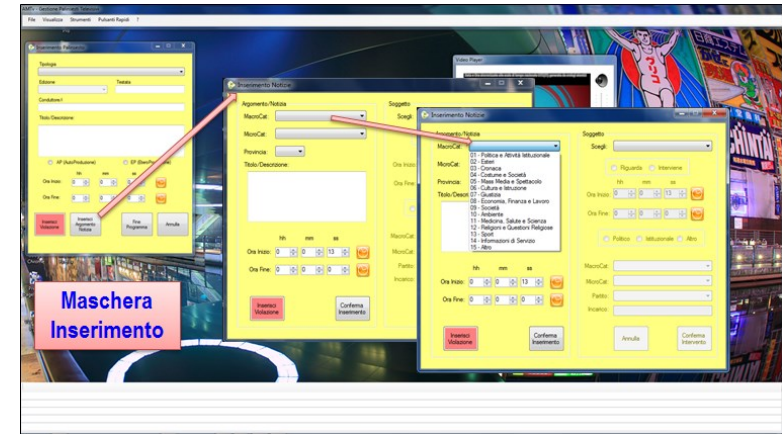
SMTV - Gestione Palinsesti Televisivi
File Visualizza Strumenti Pulsanti Rapidi ?

Inserimento Palinsesto
Tipologia
Edizione
Testata
Conduttore/i
Titolo/Descrizione
AP (AutoProduzione)
EP (EteroProduzione)
hh mm ss
Ora Inizio: 0 0 0
Ora Fine: 0 0 0
Inserisci Violazione
Inserisci Argomento Notizia
Fine Programma
Annulla

Video Player

Inserimento Notizie
Argomento/Notizia
MacroCat:
MicroCat:
Provincia:
Titolo/Descrizione:
hh mm ss
Ora Inizio: 0 0 13
Ora Fine: 0 0 0
Inserisci Violazione
Conferma Inserimento
Soggetto
Scegli:
Ora Inizio:
Ora Fine:
MacroCat:
MicroCat:
Partito:
Incarico:

Inserimento Notizie
Argomento/Notizia
MacroCat:
01 - Politica e Attività Istituzionale
02 - Esteri
03 - Cronaca
04 - Costume e Società
05 - Mass Media e Spettacolo
06 - Cultura e Istruzione
07 - Giustizia
08 - Economia, Finanza e Lavoro
09 - Società
10 - Ambiente
11 - Medicina, Salute e Scienza
12 - Religioni e Questioni Religiose
13 - Sport
14 - Informazioni di Servizio
15 - Altro
MicroCat:
Provincia:
Titolo/Descrizione:
hh mm ss
Ora Inizio: 0 0 13
Ora Fine: 0 0 0
Inserisci Violazione
Conferma Inserimento
Soggetto
Scegli:
Riguarda Interviene
hh mm ss
Ora Inizio: 0 0 13
Ora Fine: 0 0 0
Politico Istituzionale Altro
MacroCat:
MicroCat:
Partito:
Incarico:
Annulla
Conferma Intervento

Maschera Inserimento